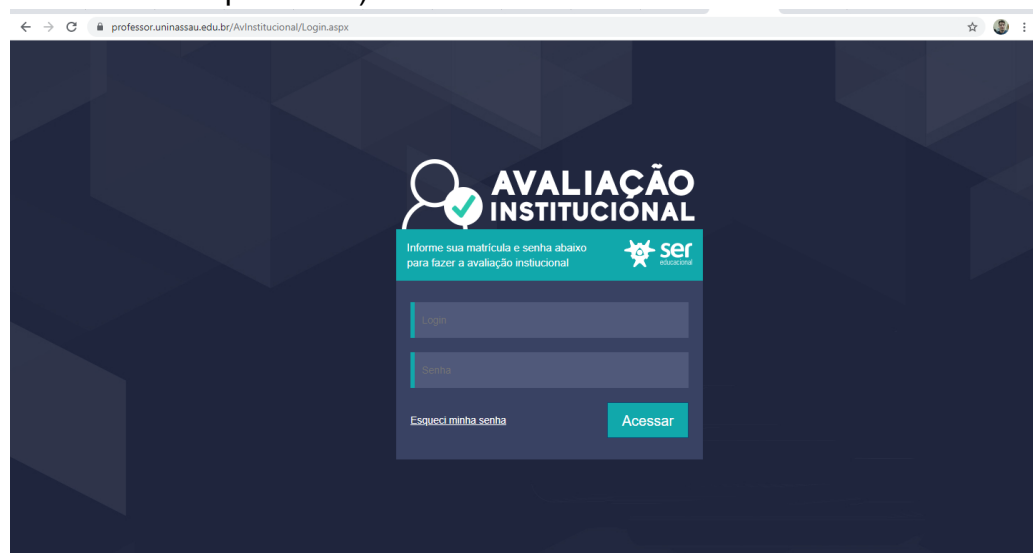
professor.uninassau.edu.br/AvInstitucional/Login.aspx

AVALIAÇÃO INSTITUCIONAL

Informe sua matrícula e senha abaixo para fazer a avaliação instiucional

ser educacional

Login

Senha

Esqueci minha senha

Acessar